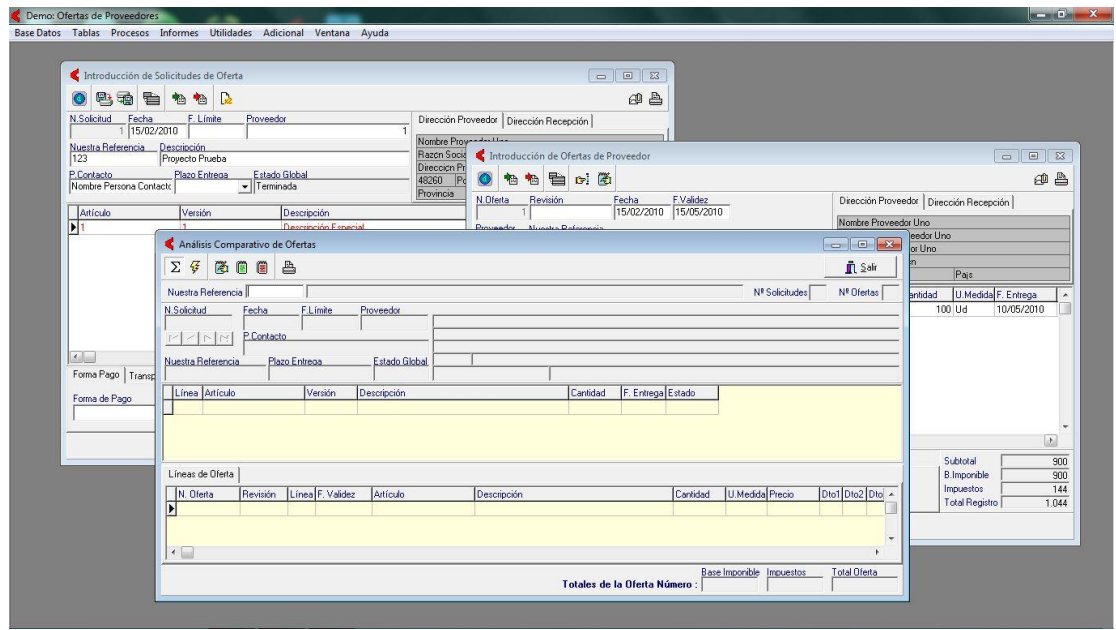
Demo: Ofertas de Proveedores

Base Datos Tablas Procesos Informes Utilidades Adicional Ventana Ayuda

Introducción de Solicitudes de Oferta

N.Solicitud 1 Fecha 15/02/2010 F. Límite Proveedor 1

Nuestra Referencia 123 Descripción Proyecto Prueba

P.Contacto Nombre Persona Contacto Plazo Entrega Estado Global Terminada

Dirección Proveedor Dirección Recepción

Nombre Proveedor Uno
Razón Social
Direccion Pr
48260 Po
Provincia

| Artículo | Versión | Descripción |
|---|---|---|
| 1 | 1 | Descripción Especial |

Forma Pago Transp

Forma de Pago

Introducción de Ofertas de Proveedor

N.Oferta 1 Revisión Fecha 15/02/2010 F.Validez 15/05/2010

Proveedor Nuestra Referencia

Dirección Proveedor Dirección Recepción

Nombre Proveedor Uno
eedor Uno
or Uno
n
País

| antidad | U.Medida | F. Entrega |
|---|---|---|
| 100 | Ud | 10/05/2010 |

Subtotal 900
B.Imponible 900
Impuestos 144
Total Registro 1.044

Análisis Comparativo de Ofertas

Salir

Nuestra Referencia Nº Solicitudes Nº Ofertas

N.Solicitud Fecha F.Límite Proveedor

P.Contacto

Nuestra Referencia Plazo Entrega Estado Global

| Línea | Artículo | Versión | Descripción | Cantidad | F. Entrega | Estado |
|---|---|---|---|---|---|---|

Líneas de Oferta

| N. Oferta | Revisión | Línea | F. Validez | Artículo | Descripción | Cantidad | U.Medida | Precio | Dto1 | Dto2 | Dto |
|---|---|---|---|---|---|---|---|---|---|---|---|

Base Imponible Impuestos Total Oferta
Totales de la Oferta Número :